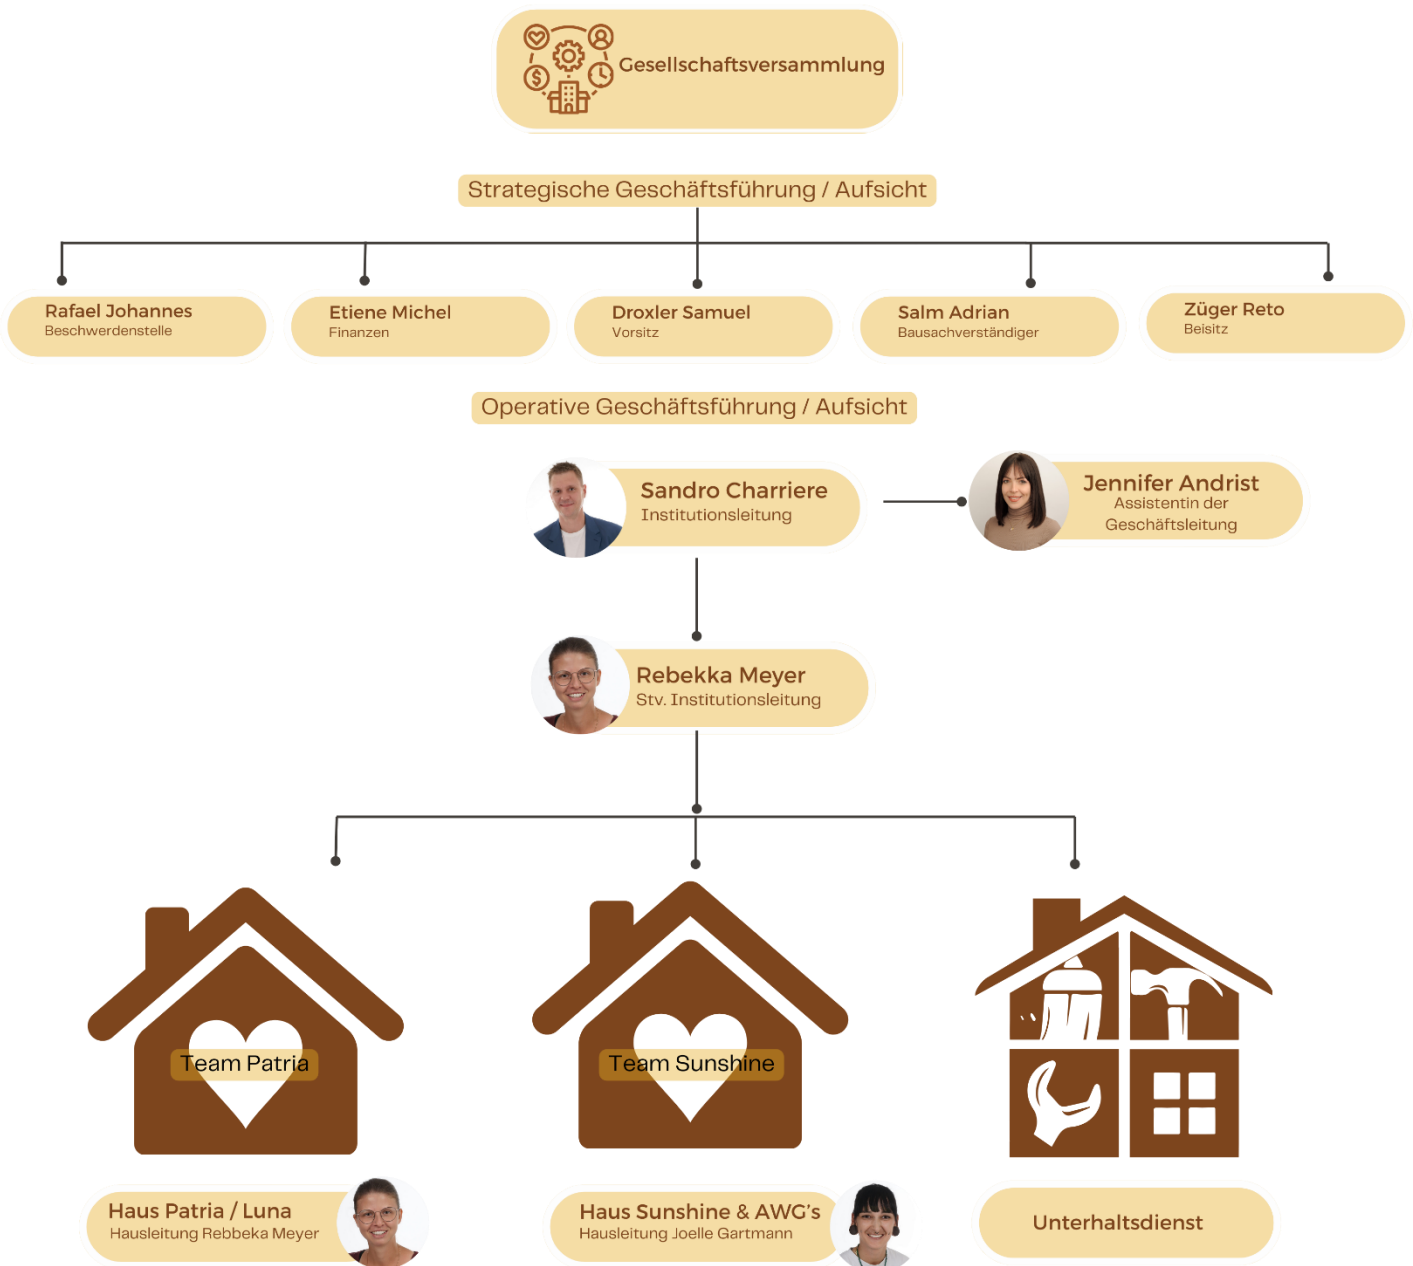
Gesellschaftsversammlung

Strategische Geschäftsführung / Aufsicht

Rafael Johannes
Beschwerdenstelle

Etiene Michel
Finanzen

Droxler Samuel
Vorsitz

Salm Adrian
Bausachverständiger

Züger Reto
Beisitz

Operative Geschäftsführung / Aufsicht

Sandro Charriere
Institutionsleitung

Jennifer Andrist
Assistentin der Geschäftsleitung

Rebekka Meyer
Stv. Institutionsleitung

Team Patria

Team Sunshine

Haus Patria / Luna
Hausleitung Rebbeka Meyer

Haus Sunshine & AWG's
Hausleitung Joelle Gartmann

Unterhaltsdienst